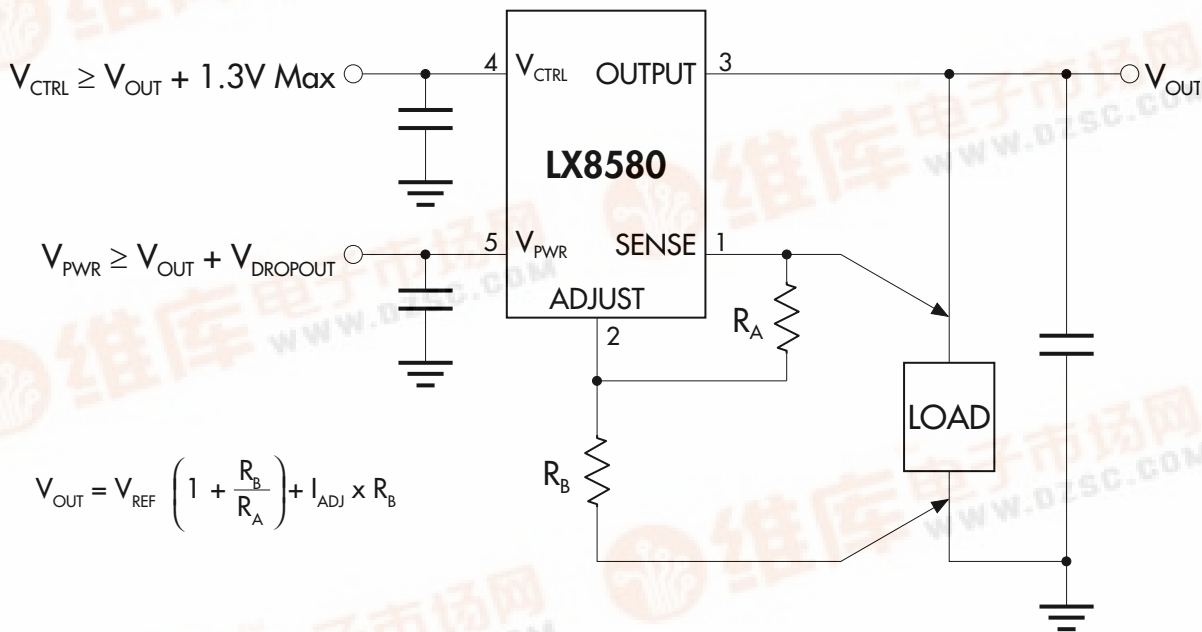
$V_{CTRL} \geq V_{OUT} + 1.3V$ Max

4 $V_{CTRL}$ OUTPUT 3

$V_{OUT}$

LX8580

$V_{PWR} \geq V_{OUT} + V_{DROPOUT}$

5 $V_{PWR}$ SENSE 1

ADJUST

2

$R_A$

LOAD

$R_B$

$V_{OUT} = V_{REF} \left(1 + \frac{R_B}{R_A}\right) + I_{ADJ} \times R_B$

维库电子市场网 www.dzsc.com